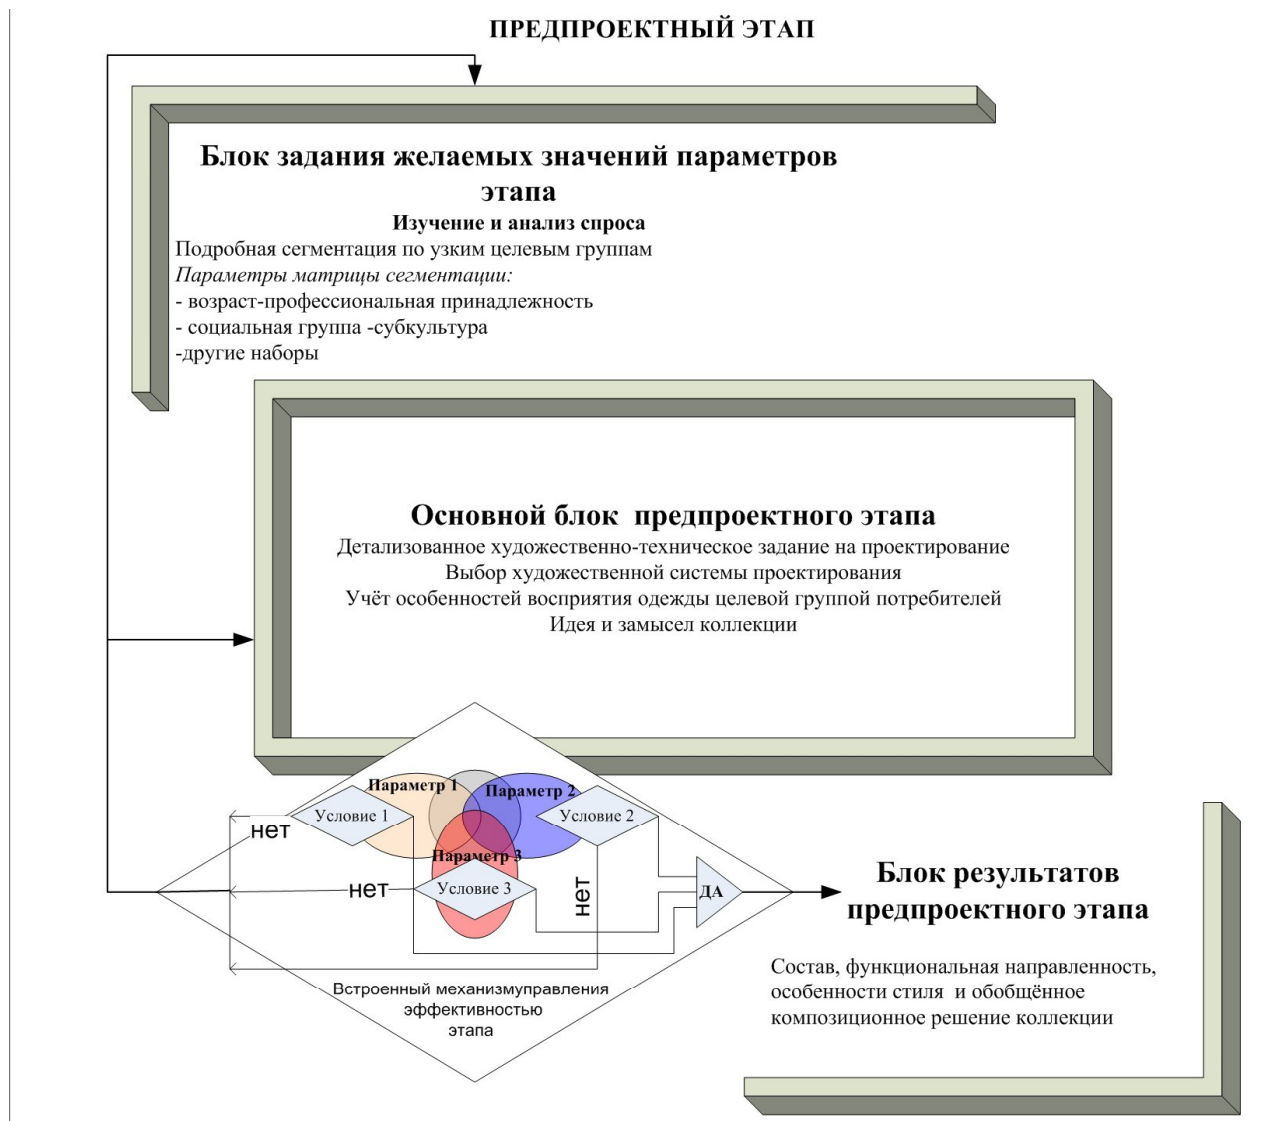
ПРЕДПРОЕКТНЫЙ ЭТАП

Блок задания желаемых значений параметров этапа
Изучение и анализ спроса
Подробная сегментация по узким целевым группам
Параметры матрицы сегментации:
- возраст-профессиональная принадлежность
- социальная группа -субкультура
-другие наборы

Основной блок предпроектного этапа
Детализованное художественно-техническое задание на проектирование
Выбор художественной системы проектирования
Учёт особенностей восприятия одежды целевой группой потребителей
Идея и замысел коллекции

Параметр 1
Параметр 2
Параметр 3
Условие 1
Условие 2
Условие 3
нет
нет
нет
ДА
Встроенный механизмуправления эффективностью этапа

Блок результатов предпроектного этапа

Состав, функциональная направленность, особенности стиля и обобщённое композиционное решение коллекции